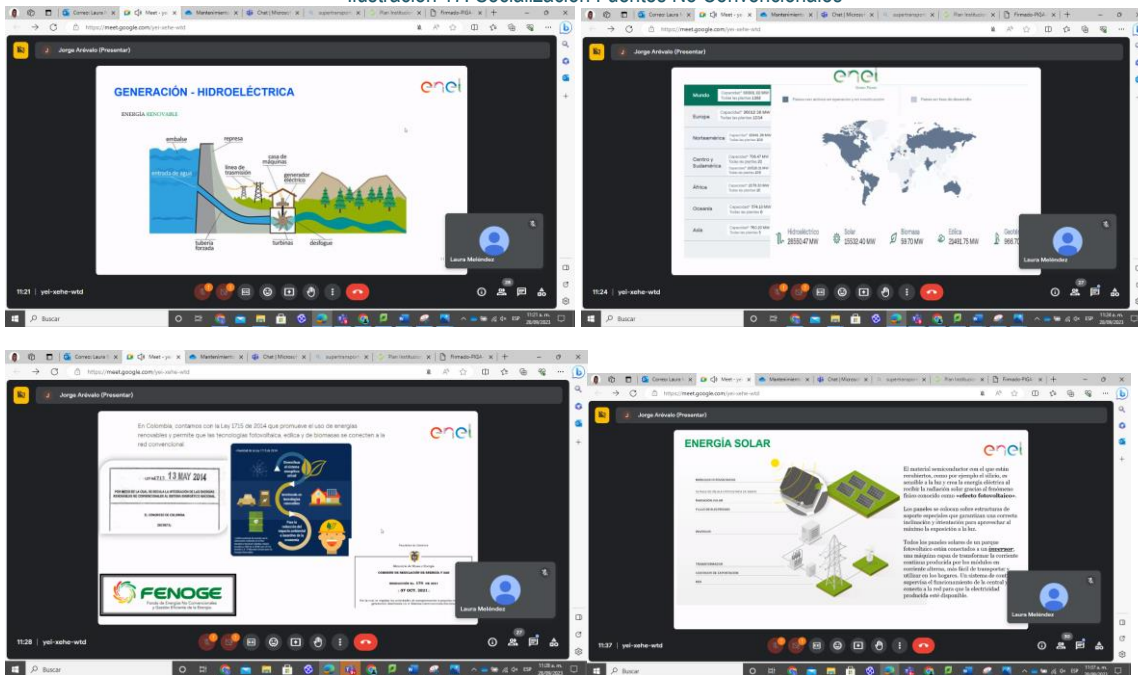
Ilustración 11. Socialización Fuentes No Convencionales

Jorge Arévalo (Presentar)

GENERACIÓN - HIDROELÉCTRICA

enel

ENERGÍA RENOVABLE

embalse
represa
entrada de agua
línea de trasmisión
casa de máquinas
generador eléctrico
tubería forzada
turbinas
desfogue

Laura Meléndez

11:21 | yei-xehe-wtd

Buscar

Jorge Arévalo (Presentar)

enel

Mundo
Europa
Norteamérica
Centro y Sudamérica
África
Oceanía
Asia

Hidroeléctrica 28550.47 MW
Solar 15532.40 MW
Biomasa 59.70 MW
Eólica 25491.75 MW
Geoté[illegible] 966.70

Laura Meléndez

11:24 | yei-xehe-wtd

Buscar

Jorge Arévalo (Presentar)

En Colombia, contamos con la Ley 1715 de 2014 que promueve el uso de energías renovables y permite que las tecnologías fotovoltaica, eólica y de biomasa se conecten a la red convencional.

enel

13 MAY 2014

FENOGE
Fondo de Energías No Convencionales y Gestión Eficiente de la Energía

Laura Meléndez

11:28 | yei-xehe-wtd

Buscar

Jorge Arévalo (Presentar)

ENERGÍA SOLAR

enel

El material semiconductor con el que están recubiertos, como por ejemplo el silicio, es sensible a la luz y crea la energía eléctrica al recibir la radiación solar gracias al fenómeno físico conocido como «efecto fotovoltaico».

Los paneles se colocan sobre estructuras de soporte especiales que garantizan una correcta inclinación y orientación para aprovechar al máximo la exposición a la luz.

Todos los paneles solares de un parque fotovoltaico están conectados a un inversor: una máquina capaz de transformar la corriente continua producida por los módulos en corriente alterna, más fácil de transportar y utilizar en los hogares. Un sistema de cont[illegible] supervisa el funcionamiento de la central y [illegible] conecta a la red para que la electricidad producida esté disponible.

Laura Meléndez

11:37 | yei-xehe-wtd

Buscar